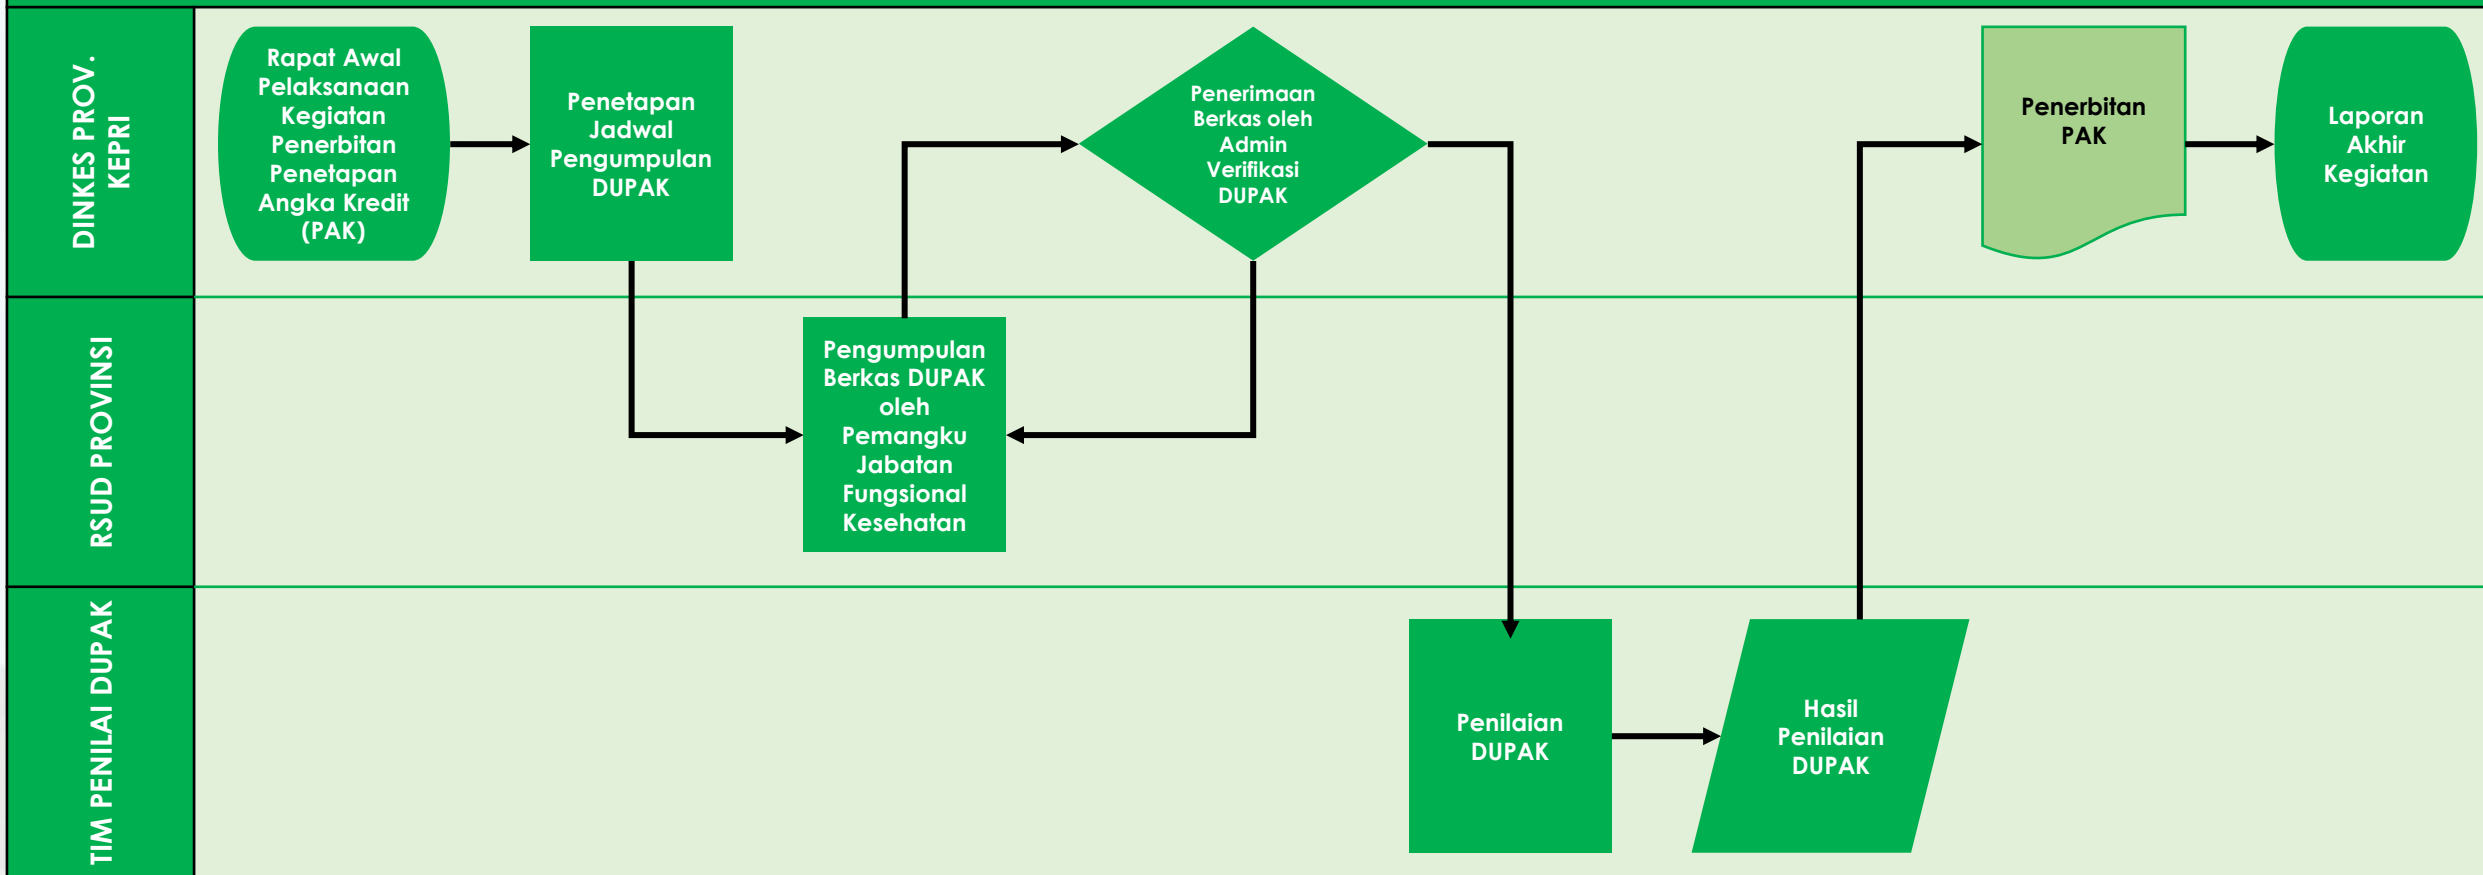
DINKES PROV. KEPRI

Rapat Awal Pelaksanaan Kegiatan Penerbitan Penetapan Angka Kredit (PAK)

Penetapan Jadwal Pengumpulan DUPAK

Penerimaan Berkas oleh Admin Verifikasi DUPAK

Penerbitan PAK

Laporan Akhir Kegiatan

RSUD PROVINSI

Pengumpulan Berkas DUPAK oleh Pemangku Jabatan Fungsional Kesehatan

TIM PENILAI DUPAK

Penilaian DUPAK

Hasil Penilaian DUPAK